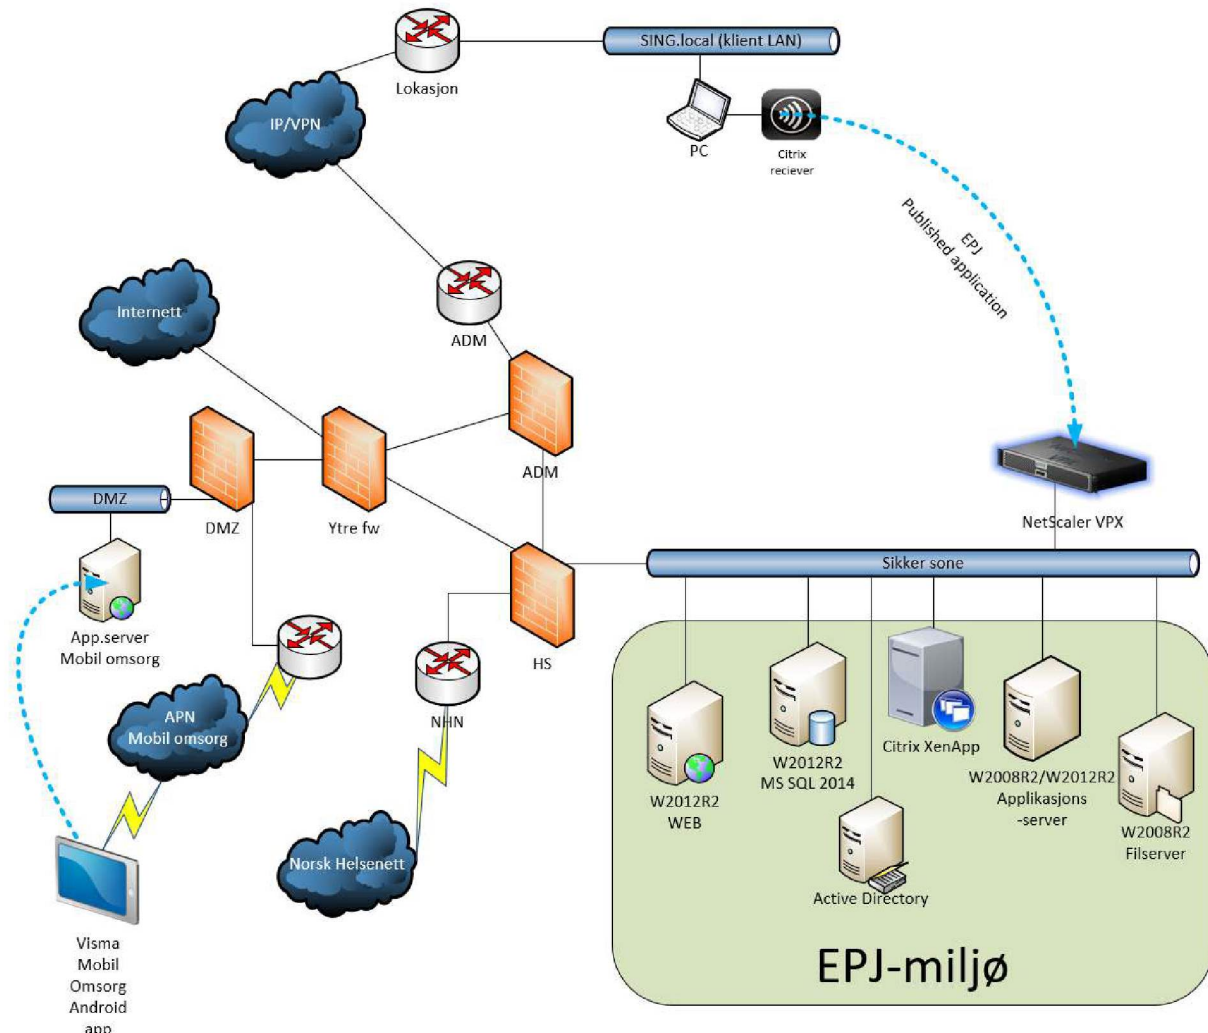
Lokasjon

SING.local (klient LAN)

PC

Citrix reciever

IP/VPN

EPJ
Published application

Internett

ADM

ADM

DMZ

DMZ

Ytre fw

NetScaler VPX

Sikker sone

App.server
Mobil omsorg

HS

NHN

APN
Mobil omsorg

Norsk Helsenett

W2012R2
WEB

W2012R2
MS SQL 2014

Citrix XenApp

Active Directory

W2008R2/W2012R2
Applikasjons
-server

W2008R2
Filserver

Visma
Mobil
Omsorg
Android
app

EPJ-miljø